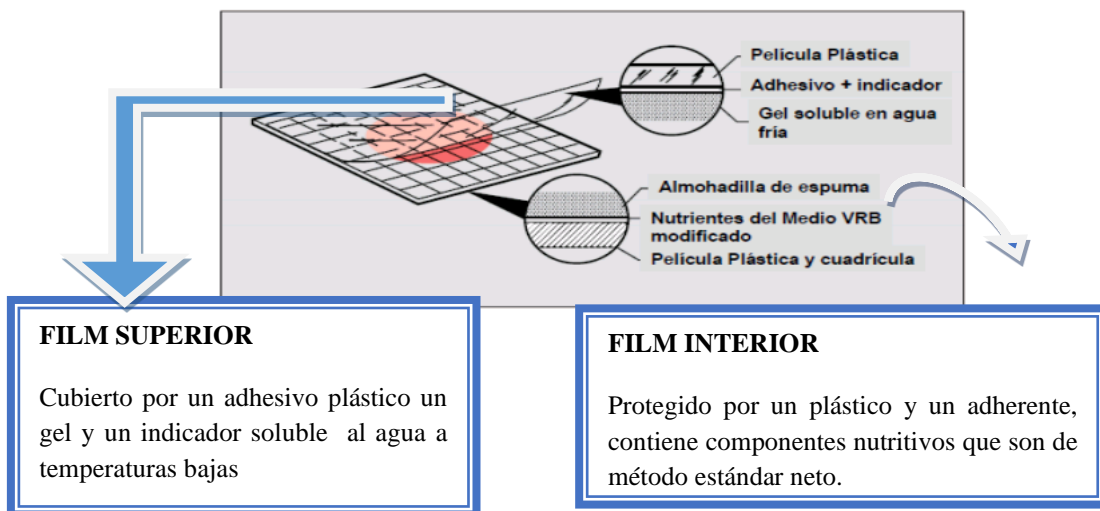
Película Plástica

Adhesivo + indicador

Gel soluble en agua fría

Almohadilla de espuma

Nutrientes del Medio VRB modificado

Película Plástica y cuadrícula

FILM SUPERIOR

Cubierto por un adhesivo plástico un gel y un indicador soluble al agua a temperaturas bajas

FILM INTERIOR

Protegido por un plástico y un adherente, contiene componentes nutritivos que son de método estándar neto.